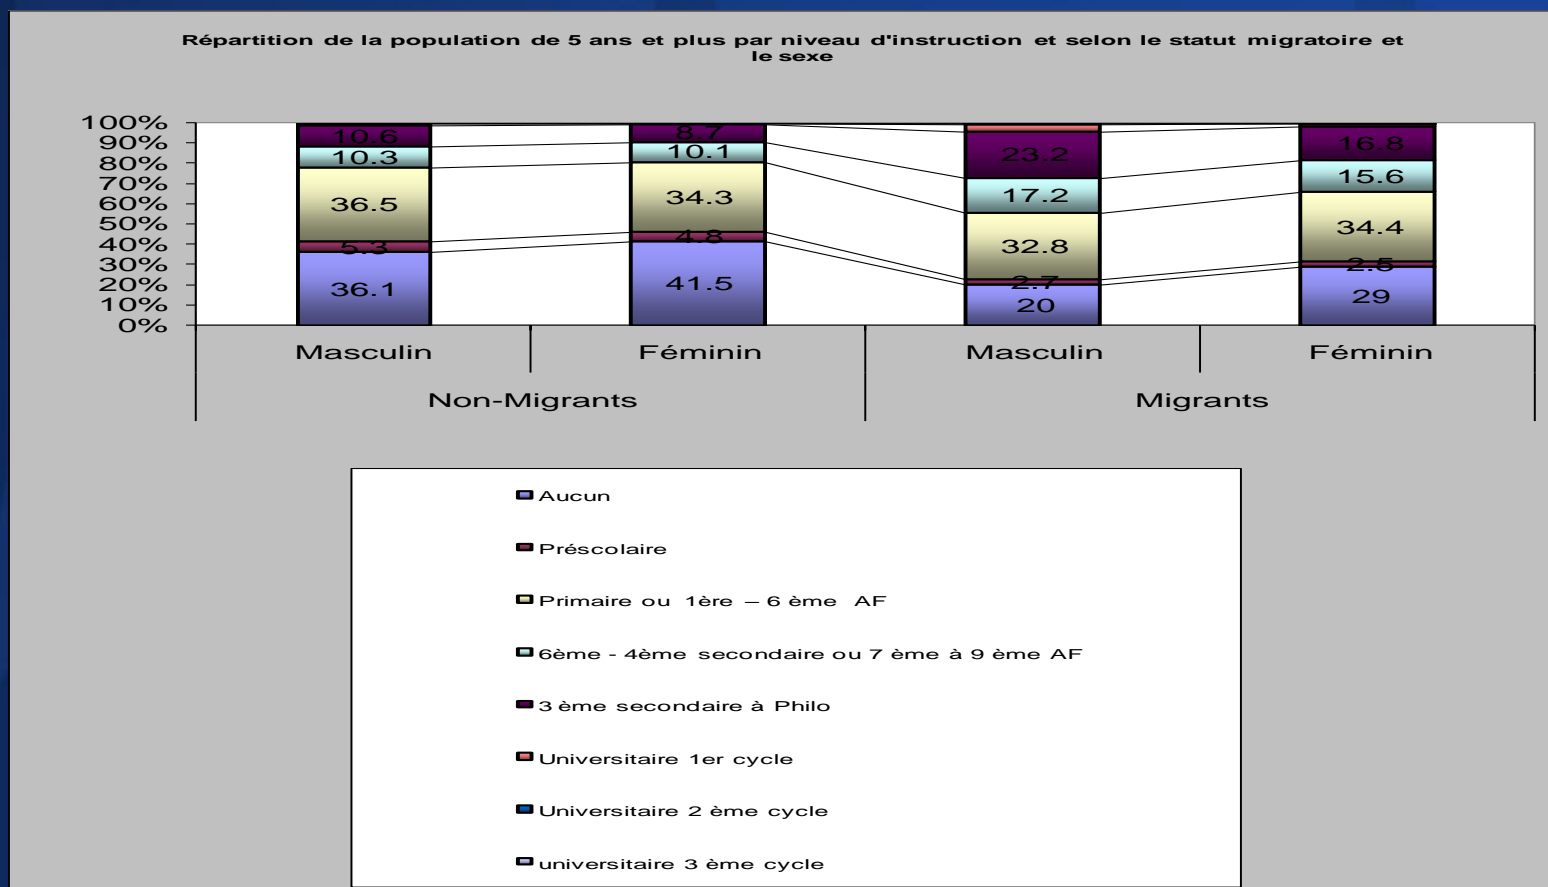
Répartition de la population de 5 ans et plus par niveau d'instruction et selon le statut migratoire et le sexe

100%
90%
80%
70%
60%
50%
40%
30%
20%
10%
0%

10.6
10.3
36.5
5.3
36.1

8.7
10.1
34.3
4.8
41.5

23.2
17.2
32.8
2.7
20

16.8
15.6
34.4
2.5
29

Masculin
Féminin
Masculin
Féminin
Non-Migrants
Migrants

Aucun
Préscolaire
Primaire ou 1ère – 6 ème AF
6ème - 4ème secondaire ou 7 ème à 9 ème AF
3 ème secondaire à Philo
Universitaire 1er cycle
Universitaire 2 ème cycle
universitaire 3 ème cycle